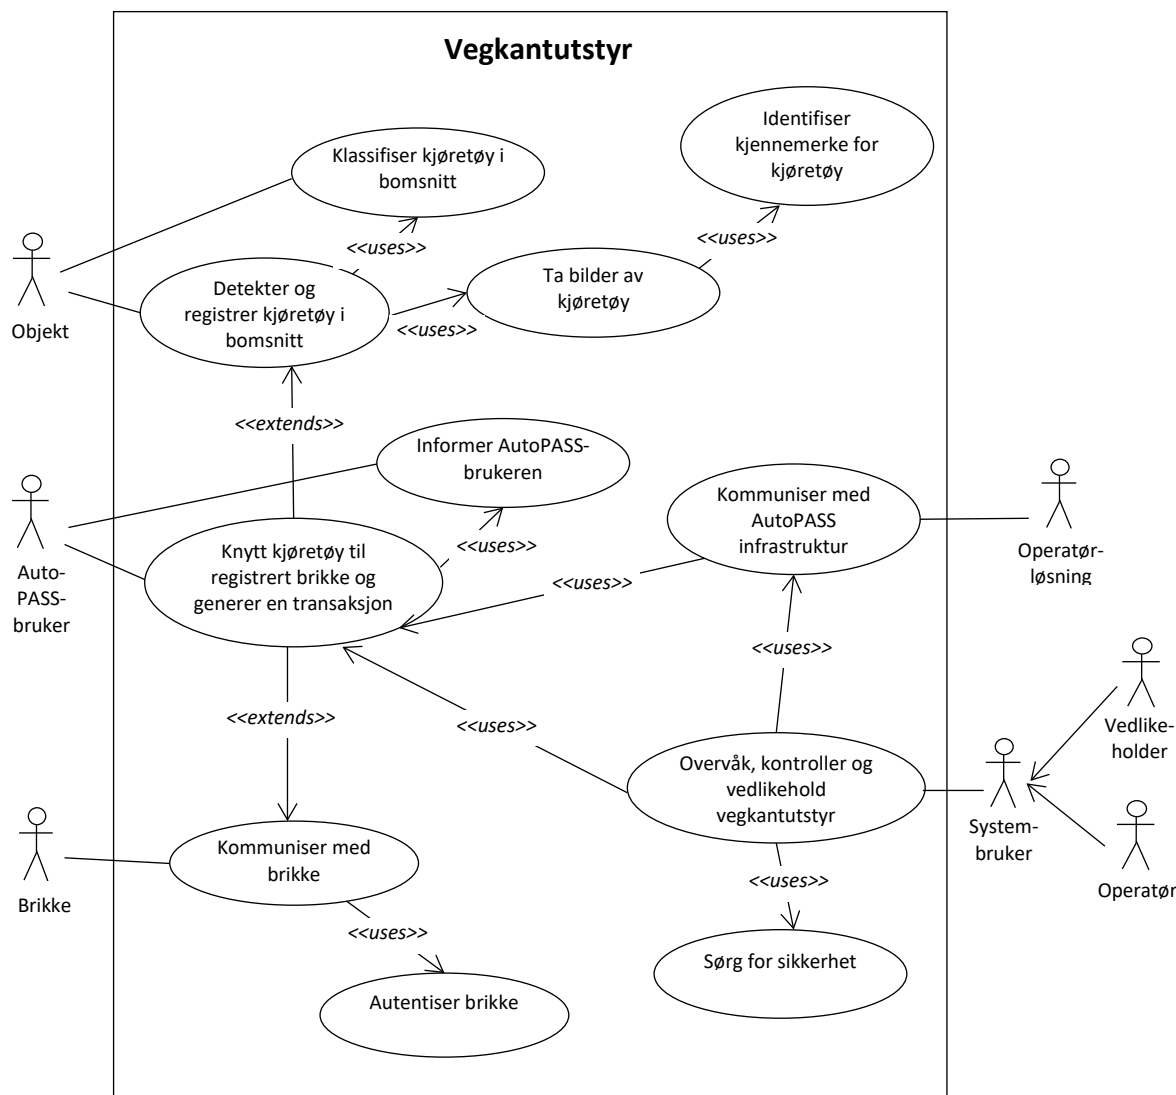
Vegkantutstyr

Identifiser kjennemerke for kjøretøy

Klassifiser kjøretøy i bomsnitt

<<uses>>

<<uses>>

Objekt

Detekter og registrer kjøretøy i bomsnitt

Ta bilder av kjøretøy

<<uses>>

<<extends>>

Informer AutoPASS-brukeren

Kommuniser med AutoPASS infrastruktur

Auto-PASS-bruker

Knytt kjøretøy til registrert brikke og generer en transaksjon

<<uses>>

<<uses>>

Operatør-løsning

<<uses>>

Vedlike-holder

<<extends>>

<<uses>>

Overvåk, kontroller og vedlikehold vegkantutstyr

System-bruker

Brikke

Kommuniser med brikke

<<uses>>

Operatør

<<uses>>

Sørg for sikkerhet

Autentiser brikke